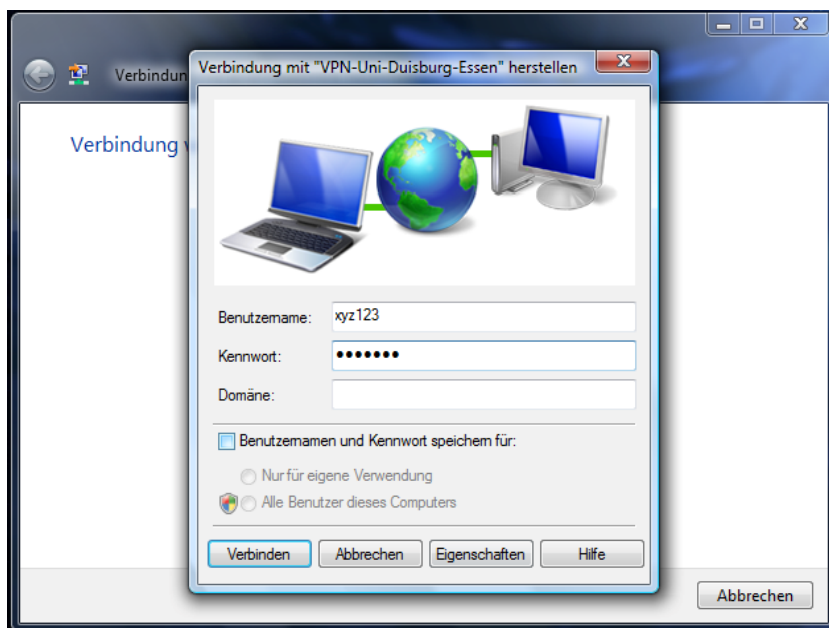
Verbindun

Verbindung v

Verbindung mit "VPN-Uni-Duisburg-Essen" herstellen

Benutzername: xyz123

Kennwort: •••••••

Domäne:

Benutzernamen und Kennwort speichern für:

Nur für eigene Verwendung

Alle Benutzer dieses Computers

Verbinden Abbrechen Eigenschaften Hilfe

Abbrechen